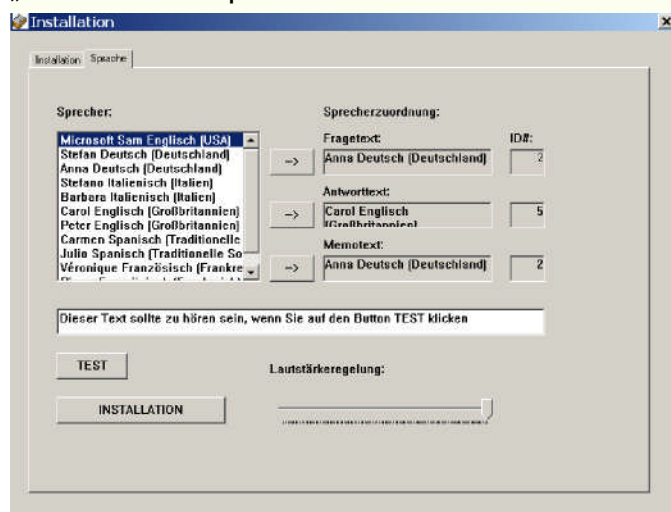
Installation

Installation | Sprache

Sprecher:

Microsoft Sam Englisch (USA)
Stefan Deutsch (Deutschland)
Anna Deutsch (Deutschland)
Stefano Italienisch (Italien)
Barbera Italienisch (Italien)
Carol Englisch (Großbritannien)
Peter Englisch (Großbritannien)
Carmen Spanisch (Traditionelle
Julia Spanisch (Traditionelle So
Véronique Französisch (Frankre

Sprecherzuordnung:

Fragetext:
ID#:
->
Anna Deutsch (Deutschland)
2

Antworttext:
->
Carol Englisch (Großbritannien)
5

Memotext:
->
Anna Deutsch (Deutschland)
2

Dieser Text sollte zu hören sein, wenn Sie auf den Button TEST klicken

TEST

Lautstärkeregelung:

INSTALLATION